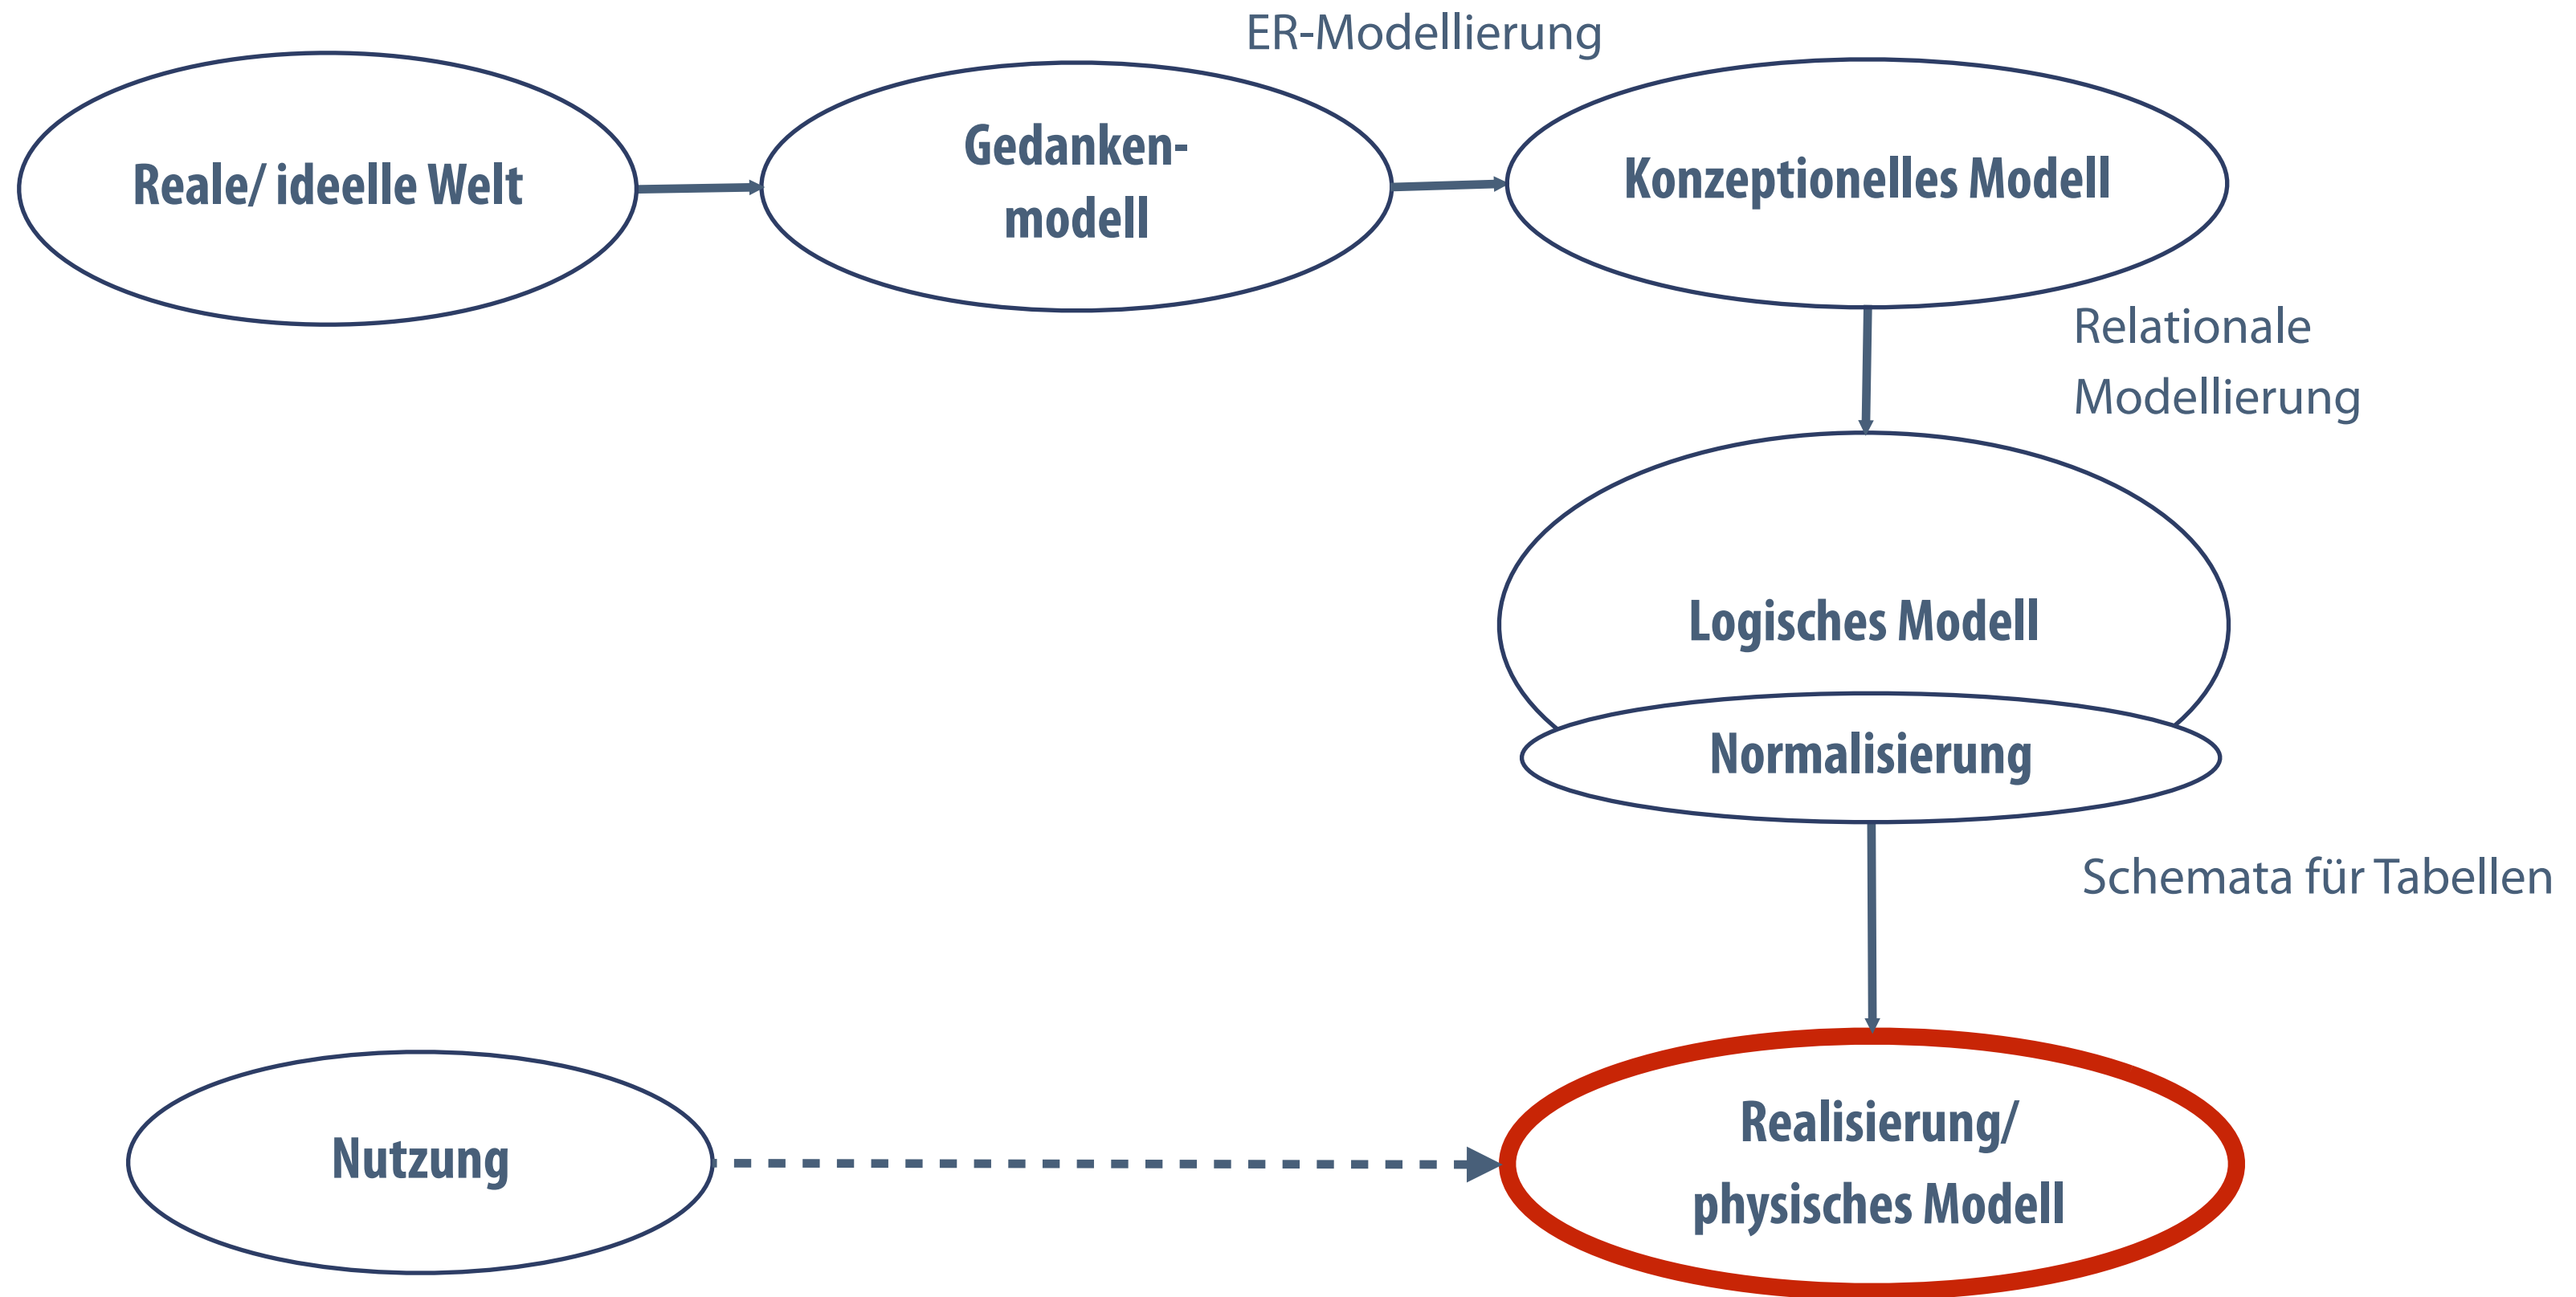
ER-Modellierung

Reale/ ideelle Welt

Gedanken-modell

Konzeptionelles Modell

Relationale Modellierung

Logisches Modell

Normalisierung

Schemata für Tabellen

Nutzung

Realisierung/ physisches Modell